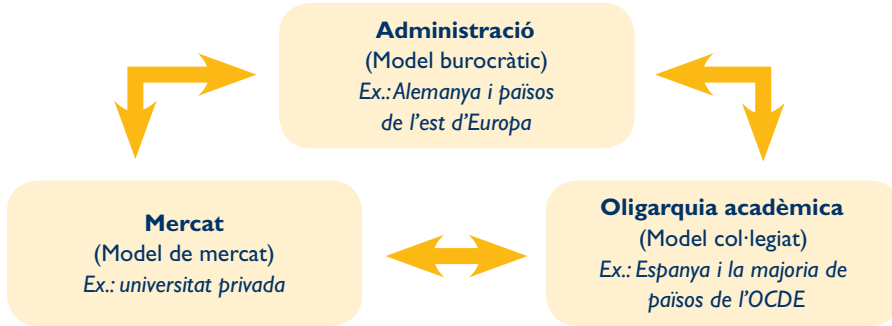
**Administració**
(Model burocràtic)
*Ex.: Alemanya i països de l'est d'Europa*

**Mercat**
(Model de mercat)
*Ex.: universitat privada*

**Oligarquia acadèmica**
(Model col·legiat)
*Ex.: Espanya i la majoria de països de l'OCDE*